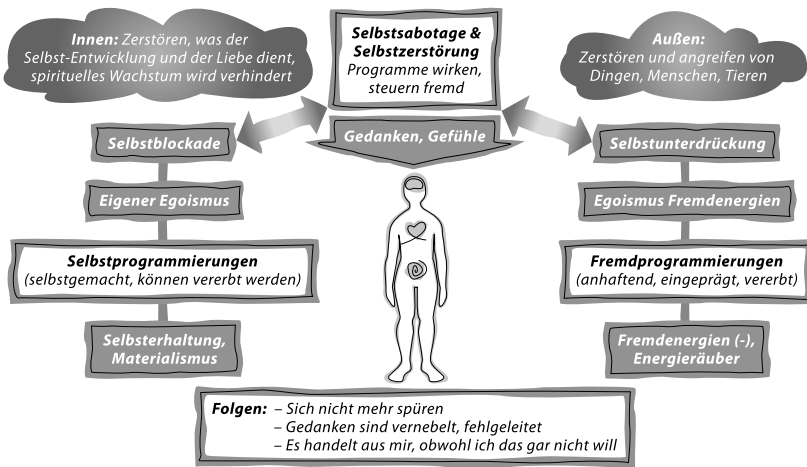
Innen: Zerstören, was der Selbst-Entwicklung und der Liebe dient, spirituelles Wachstum wird verhindert

Selbstsabotage & Selbstzerstörung
Programme wirken, steuern fremd

Außen: Zerstören und angreifen von Dingen, Menschen, Tieren

Gedanken, Gefühle

Selbstblockade

Eigener Egoismus

Selbstprogrammierungen
(selbstgemacht, können vererbt werden)

Selbsterhaltung, Materialismus

Selbstunterdrückung

Egoismus Fremdenergien

Fremdprogrammierungen
(anhaftend, eingeprägt, vererbt)

Fremdenergien (-), Energieräuber

Folgen: – Sich nicht mehr spüren
– Gedanken sind vernebelt, fehlgeleitet
– Es handelt aus mir, obwohl ich das gar nicht will